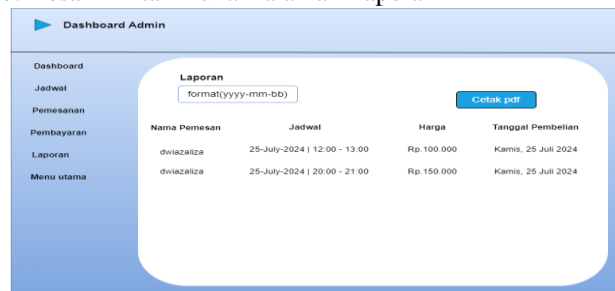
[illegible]

Dashboard Admin

Dashboard
Jadwal
Pemesanan
Pembayaran
Laporan
Menu utama

Laporan

format(yyyy-mm-bb)

Cetak pdf

| Nama Pemesan | Jadwal | Harga | Tanggal Pembelian |
|---|---|---|---|
| dwiazaliza | 25-July-2024 \| 12:00 - 13:00 | Rp.100.000 | Kamis, 25 Juli 2024 |
| dwiazaliza | 25-July-2024 \| 20:00 - 21:00 | Rp.150.000 | Kamis, 25 Juli 2024 |